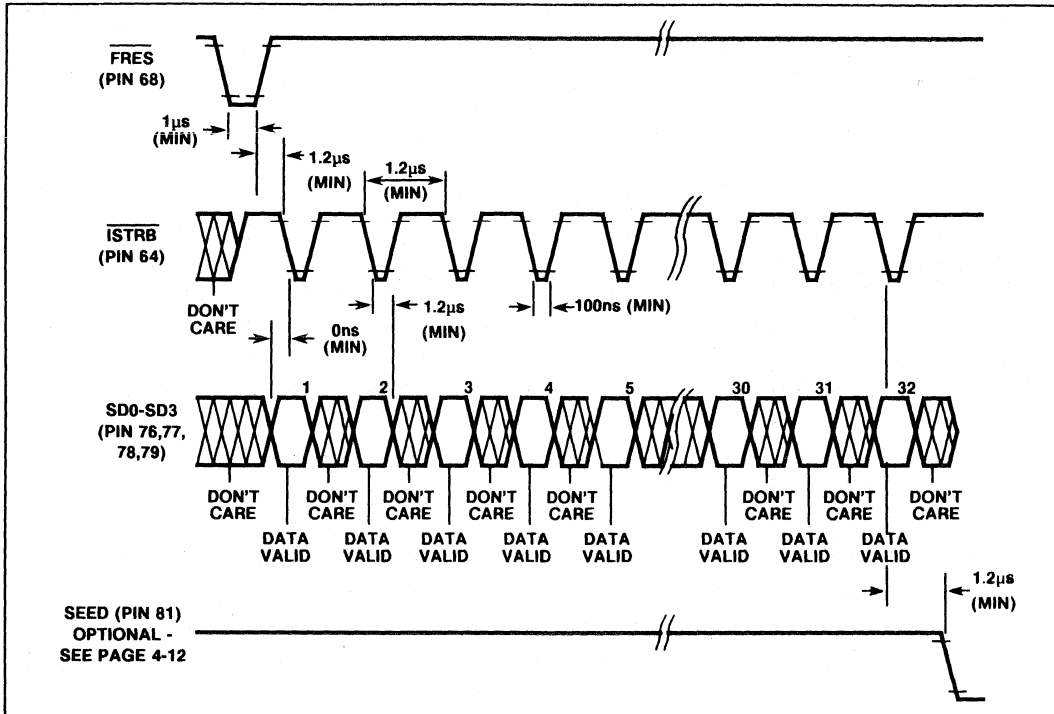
$\overline{\text{FRES}}$
(PIN 68)

1μs
(MIN)

1.2μs
(MIN)

1.2μs
(MIN)

$\overline{\text{ISTRB}}$
(PIN 64)

DON'T
CARE

0ns
(MIN)

1.2μs
(MIN)

100ns (MIN)

1 2 3 4 5 30 31 32

SD0-SD3
(PIN 76,77,
78,79)

DON'T
CARE

DON'T
CARE

DON'T
CARE

DON'T
CARE

DON'T
CARE

DON'T
CARE

DON'T
CARE

DON'T
CARE

DATA
VALID

DATA
VALID

DATA
VALID

DATA
VALID

DATA
VALID

DATA
VALID

DATA
VALID

DATA
VALID

1.2μs
(MIN)

SEED (PIN 81)
OPTIONAL -
SEE PAGE 4-12